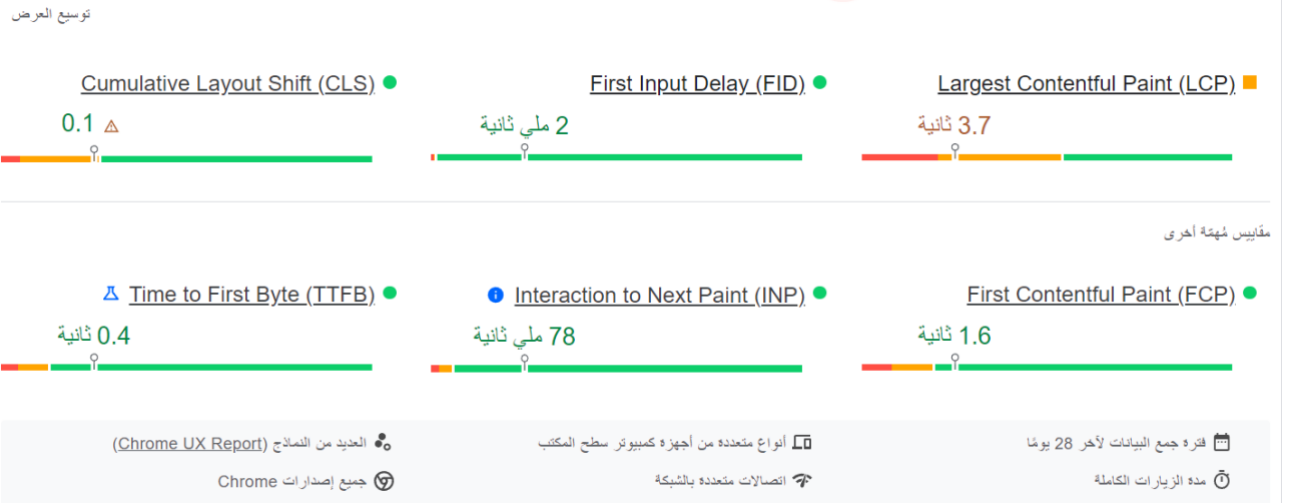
توسيع العرض

Largest Contentful Paint (LCP)
3.7 ثانية

First Input Delay (FID)
2 ملي ثانية

Cumulative Layout Shift (CLS)
0.1

مقاييس مُهمّة أخرى

First Contentful Paint (FCP)
1.6 ثانية

Interaction to Next Paint (INP)
78 ملي ثانية

Time to First Byte (TTFB)
0.4 ثانية

فترة جمع البيانات لآخر 28 يومًا
أنواع متعددة من أجهزة كمبيوتر سطح المكتب
العديد من النماذج (Chrome UX Report)

مدة الزيارات الكاملة
اتصالات متعددة بالشبكة
جميع إصدارات Chrome